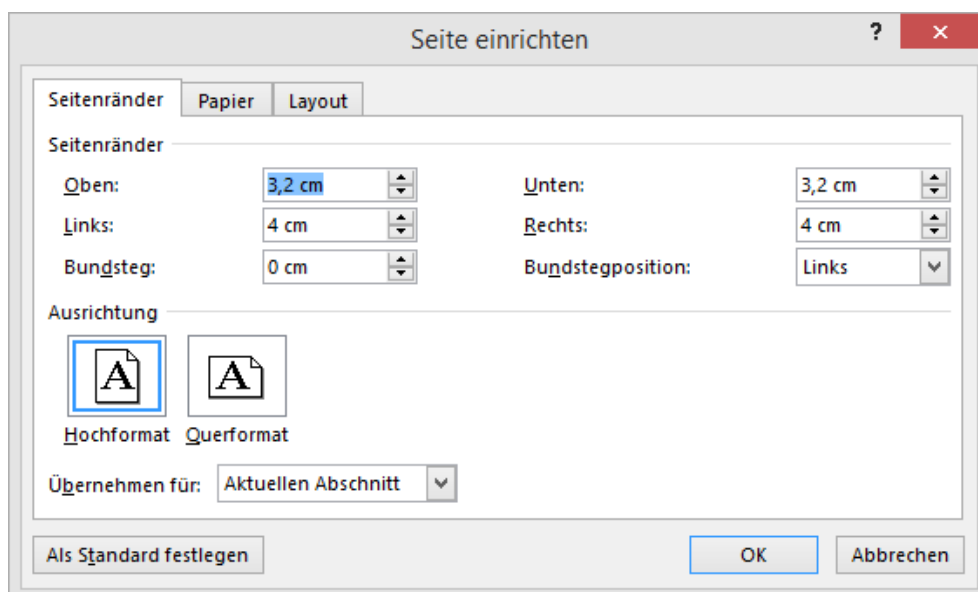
Seite einrichten

?

×

Seitenränder | Papier | Layout

Seitenränder

Oben: 3,2 cm

Unten: 3,2 cm

Links: 4 cm

Rechts: 4 cm

Bundsteg: 0 cm

Bundstegposition: Links

Ausrichtung

A

A

Hochformat

Querformat

Übernehmen für: Aktuellen Abschnitt

Als Standard festlegen

OK

Abbrechen